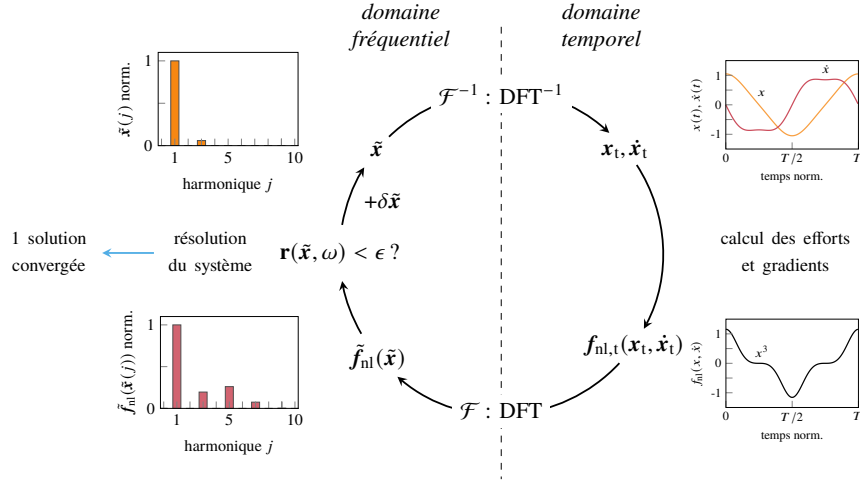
*domaine fréquentiel*

*domaine temporel*

$\mathcal{F}^{-1}$ : DFT$^{-1}$

$\tilde{\boldsymbol{x}}$

$\boldsymbol{x}_{\mathrm{t}}, \dot{\boldsymbol{x}}_{\mathrm{t}}$

$+\delta\tilde{\boldsymbol{x}}$

1 solution convergée

résolution du système

$\mathbf{r}(\tilde{\boldsymbol{x}}, \omega) < \epsilon$ ?

calcul des efforts et gradients

$\boldsymbol{f}_{\mathrm{nl,t}}(\boldsymbol{x}_{\mathrm{t}}, \dot{\boldsymbol{x}}_{\mathrm{t}})$

$\tilde{\boldsymbol{f}}_{\mathrm{nl}}(\tilde{\boldsymbol{x}})$

$\mathcal{F}$ : DFT

$\tilde{x}(j)$ norm.

1

0

1

5

10

harmonique $j$

$\tilde{f}_{\mathrm{nl}}(\tilde{x}(j))$ norm.

1

0

1

5

10

harmonique $j$

$x(t), \dot{x}(t)$

1

0

-1

$x$

$\dot{x}$

0

$T/2$

$T$

temps norm.

$f_{\mathrm{nl}}(x, \dot{x})$

1

0

-1

$x^3$

0

$T/2$

$T$

temps norm.